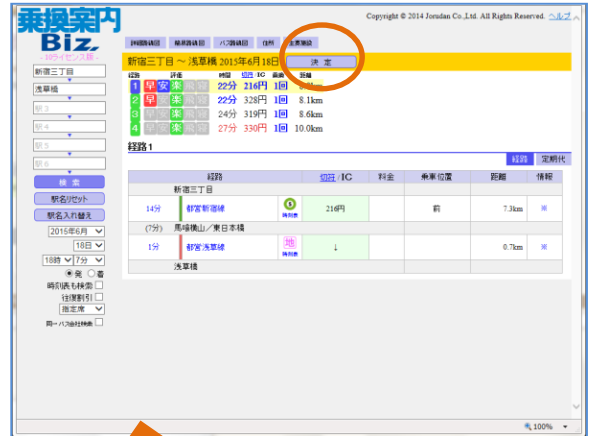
乗換案内 Biz
- IDライセンス版 -

Copyright © 2014 Jorudan Co.,Ltd. All Rights Reserved. ヘルプ

詳細路線図 | 乗換路線図 | バス路線図 | 住所 | 主要施設

決 定

新宿三丁目
浅草橋
駅3
駅4
駅5
駅6
検 索
駅名リセット
駅名入れ替え
2015年6月
18日
18時 7分
●発 ○着
時刻表も検索
往復割引
指定席
同一バス会社検索

新宿三丁目 〜 浅草橋 2015年6月18日

| 経路 | 評価 | 時間 | 切符 IC | 乗換 | 距離 |
|---|---|---|---|---|---|
| 1 | 早 安 楽 | 22分 | 216円 | 1回 | 8.0km |
| 2 | 早 安 楽 | 22分 | 328円 | 1回 | 8.1km |
| 3 | 楽 | 24分 | 319円 | 1回 | 8.6km |
| 4 | 楽 | 27分 | 330円 | 1回 | 10.0km |

経路1

経路 | 定期代

| | 経路 | | 切符 / IC | 料金 | 乗車位置 | 距離 | 情報 |
|---|---|---|---|---|---|---|---|
| | 新宿三丁目 | | | | | | |
| 14分 | 都営新宿線 | 時刻表 | 216円 | | 前 | 7.3km | ※ |
| (7分) | 馬喰横山／東日本橋 | | | | | | |
| 1分 | 都営浅草線 | 地 時刻表 | ↓ | | | 0.7km | ※ |
| | 浅草橋 | | | | | | |

100%